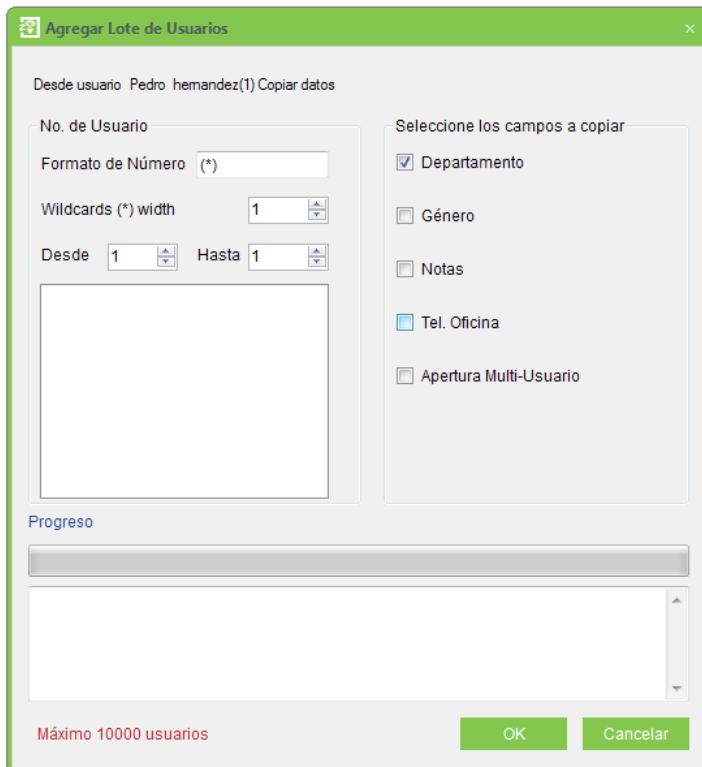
Agregar Lote de Usuarios

×

Desde usuario Pedro hernandez(1) Copiar datos

No. de Usuario

Formato de Número (*)

Wildcards (*) width 1

Desde 1 Hasta 1

Seleccione los campos a copiar

Departamento

Género

Notas

Tel. Oficina

Apertura Multi-Usuario

Progreso

Máximo 10000 usuarios

OK

Cancelar